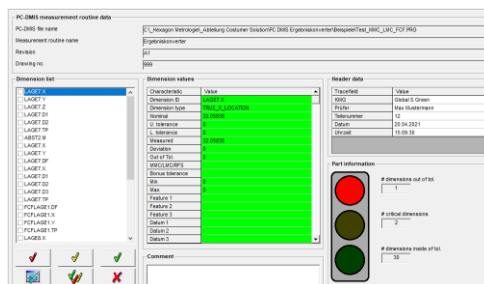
PC-DMIS measurement routine data

PC-DMIS file name: C:\_Hexagon Metrologie\_Abteilung Costumer Solution\PC DMIS Ergebniskonverter\Beispiele\Test_HMC_LMC_FCF.PRG
Measurement routine name: Ergebniskonverter
Revision: A1
Drawing no.: 999

Dimension list

LAGE1.X
LAGE1.Y
LAGE1.D1
LAGE1.D2
LAGE1.TP
ABST2.M
LAGE1.X
LAGE1.Y
LAGE1.DF
LAGE1.X
LAGE1.D1
LAGE1.D2
LAGE1.D3
LAGE1.TP
FCFLAGE1.DF
FCFLAGE1.X
FCFLAGE1.Y
FCFLAGE1.TP
LAGE6.X

Dimension values

| Characteristic | Value |
|---|---|
| Dimension ID | LAGE1.X |
| Dimension type | TRUE_X_LOCATION |
| Nominal | 32.05838 |
| U. tolerance | 0 |
| L. tolerance | 0 |
| Measured | 32.05838 |
| Deviation | 0 |
| Out of Tol. | 0 |
| MMC/LMC/RFS | |
| Bonus tolerance | |
| Min | 0 |
| Max | 0 |
| Feature 1 | |
| Feature 2 | |
| Feature 3 | |
| Datum 1 | |
| Datum 2 | |
| Datum 3 | |

Comment

Header data

| Tracefield | Value |
|---|---|
| KIWG | Global S Green |
| Prüfer | Max Mustermann |
| Teilenummer | 12 |
| Datum | 20.04.2021 |
| Uhrzeit | 15:09:30 |

Part information

# dimensions out of tol.
1

# critical dimensions
2

# dimensions inside of tol.
36